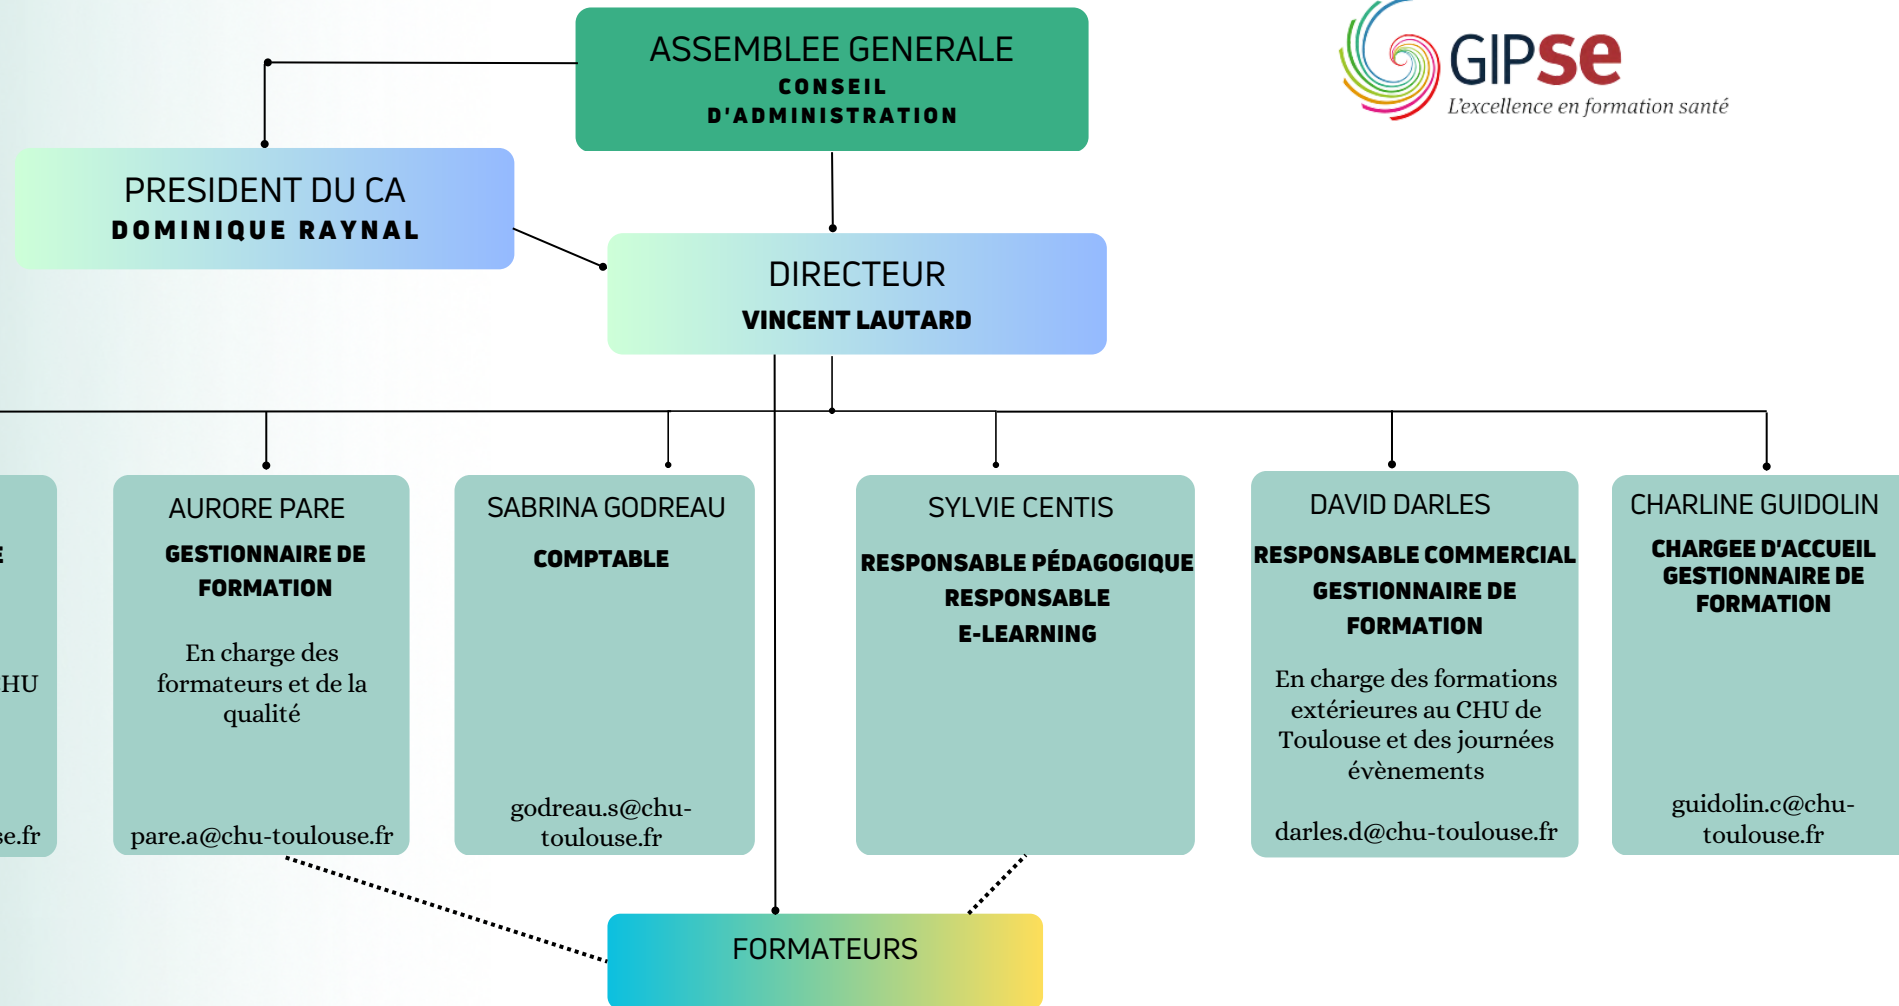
ASSEMBLEE GENERALE
CONSEIL D'ADMINISTRATION

GIPse
L'excellence en formation santé

PRESIDENT DU CA
DOMINIQUE RAYNAL

DIRECTEUR
VINCENT LAUTARD

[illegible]E

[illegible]HU

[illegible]se.fr

AURORE PARE
GESTIONNAIRE DE FORMATION
En charge des formateurs et de la qualité
pare.a@chu-toulouse.fr

SABRINA GODREAU
COMPTABLE
godreau.s@chu-toulouse.fr

SYLVIE CENTIS
RESPONSABLE PÉDAGOGIQUE
RESPONSABLE E-LEARNING

DAVID DARLES
RESPONSABLE COMMERCIAL
GESTIONNAIRE DE FORMATION
En charge des formations extérieures au CHU de Toulouse et des journées évènements
darles.d@chu-toulouse.fr

CHARLINE GUIDOLIN
CHARGEE D'ACCUEIL
GESTIONNAIRE DE FORMATION
guidolin.c@chu-toulouse.fr

FORMATEURS